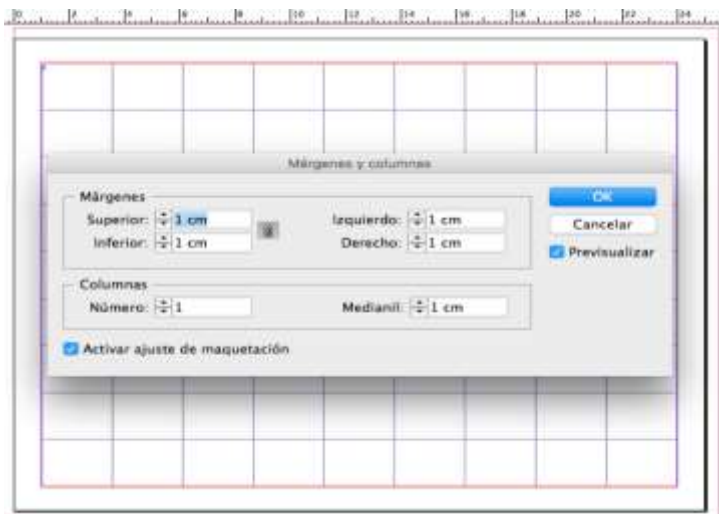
0 2 4 6 8 10 12 14 16 18 20 22 24

Márgenes y columnas

Márgenes
Superior: 1 cm
Inferior: 1 cm
Izquierdo: 1 cm
Derecho: 1 cm

Columnas
Número: 1
Medianil: 1 cm

Activar ajuste de maquetación

OK
Cancelar
Previsualizar